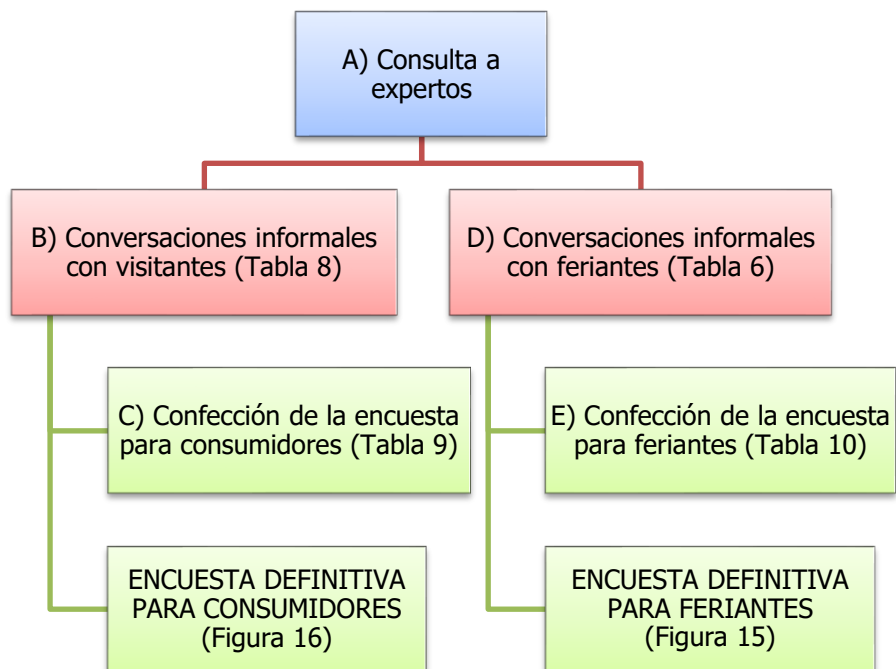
A) Consulta a expertos

B) Conversaciones informales con visitantes (Tabla 8)

C) Confección de la encuesta para consumidores (Tabla 9)

ENCUESTA DEFINITIVA PARA CONSUMIDORES (Figura 16)

D) Conversaciones informales con feriantes (Tabla 6)

E) Confección de la encuesta para feriantes (Tabla 10)

ENCUESTA DEFINITIVA PARA FERIANTES (Figura 15)